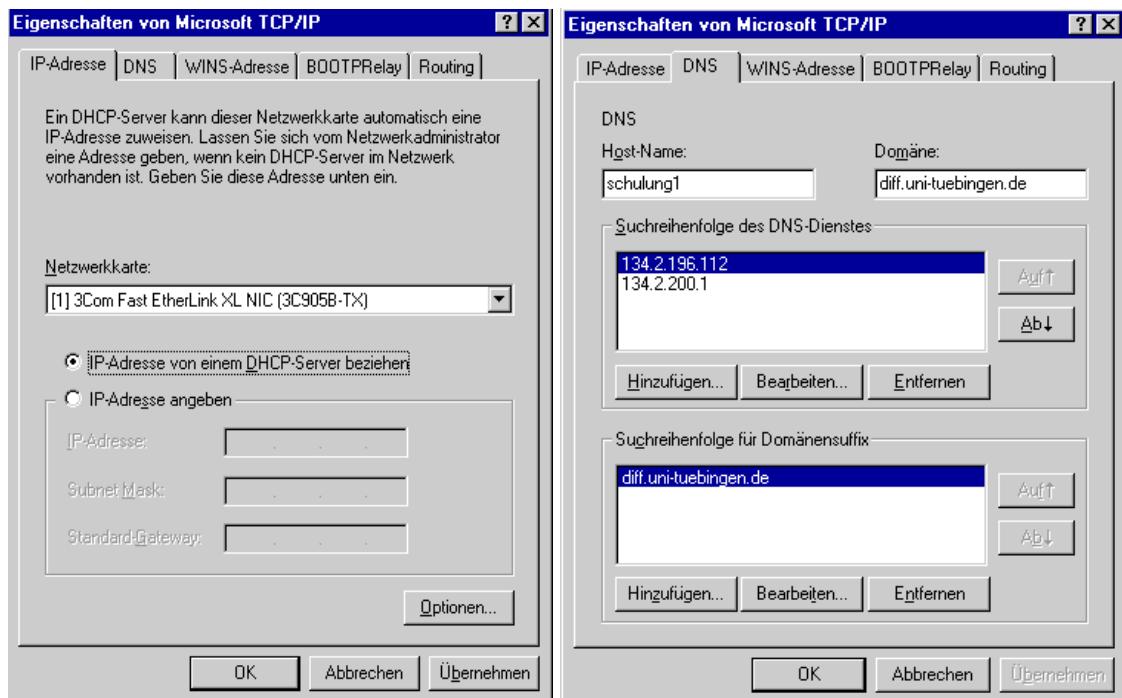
Eigenschaften von Microsoft TCP/IP

? X

IP-Adresse | DNS | WINS-Adresse | BOOTPRelay | Routing

Ein DHCP-Server kann dieser Netzwerkkarte automatisch eine IP-Adresse zuweisen. Lassen Sie sich vom Netzwerkadministrator eine Adresse geben, wenn kein DHCP-Server im Netzwerk vorhanden ist. Geben Sie diese Adresse unten ein.

Netzwerkkarte:

[1] 3Com Fast EtherLink XL NIC (3C905B-TX)

IP-Adresse von einem DHCP-Server beziehen

IP-Adresse angeben

IP-Adresse:

Subnet Mask:

Standard-Gateway:

Optionen...

OK

Abbrechen

Übernehmen

Eigenschaften von Microsoft TCP/IP

? X

IP-Adresse | DNS | WINS-Adresse | BOOTPRelay | Routing

DNS

Host-Name:

schulung1

Domäne:

diff.uni-tuebingen.de

Suchreihenfolge des DNS-Dienstes

134.2.196.112
134.2.200.1

Auf↑

Ab↓

Hinzufügen...

Bearbeiten...

Entfernen

Suchreihenfolge für Domänensuffix

diff.uni-tuebingen.de

Auf↑

Ab↓

Hinzufügen...

Bearbeiten...

Entfernen

OK

Abbrechen

Übernehmen